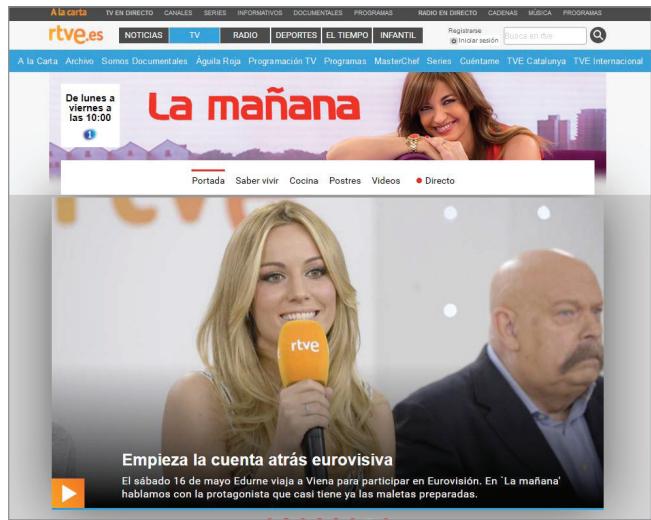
A la carta TV EN DIRECTO CANALES SERIES INFORMATIVOS DOCUMENTALES PROGRAMAS RADIO EN DIRECTO CADENAS MÚSICA PROGRAMAS

rtve.es NOTICIAS TV RADIO DEPORTES EL TIEMPO INFANTIL Registrarse Iniciar sesión Busca en rtve

A la Carta Archivo Somos Documentales Águila Roja Programación TV Programas MasterChef Series Cuéntame TVE Catalunya TVE Internacional

De lunes a viernes a las 10:00

1

La mañana

Portada Saber vivir Cocina Postres Videos Directo

rtve

rtve

Empieza la cuenta atrás eurovisiva

El sábado 16 de mayo Edurne viaja a Viena para participar en Eurovisión. En `La mañana' hablamos con la protagonista que casi tiene ya las maletas preparadas.